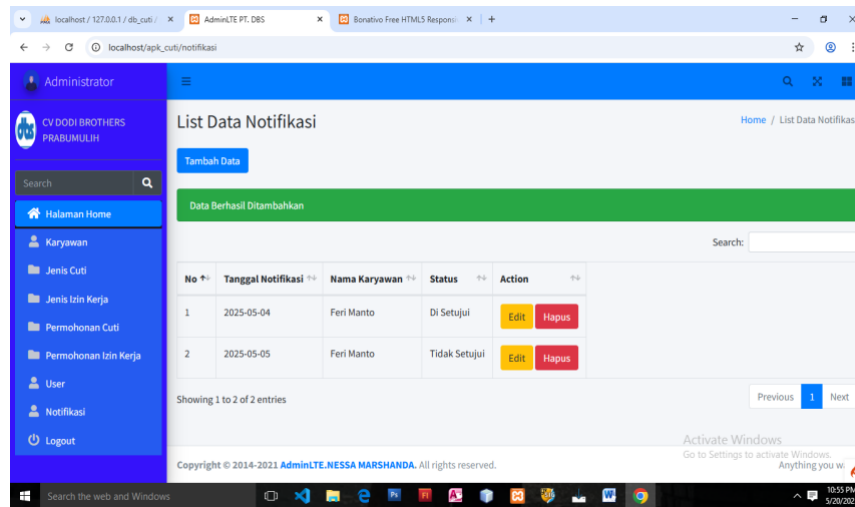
localhost / 127.0.0.1 / db_cuti / ×
AdminLTE PT. DBS ×
Bonativo Free HTML5 Responsi ×
+
localhost/apk_cuti/notifikasi

Administrator
CV DODI BROTHERS PRABUMULIH
Search
Halaman Home
Karyawan
Jenis Cuti
Jenis Izin Kerja
Permohonan Cuti
Permohonan Izin Kerja
User
Notifikasi
Logout

List Data Notifikasi
Home / List Data Notifikas

Tambah Data

Data Berhasil Ditambahkan

Search:

| No | Tanggal Notifikasi | Nama Karyawan | Status | Action |
|---|---|---|---|---|
| 1 | 2025-05-04 | Feri Manto | Di Setujui | Edit Hapus |
| 2 | 2025-05-05 | Feri Manto | Tidak Setujui | Edit Hapus |

Showing 1 to 2 of 2 entries
Previous 1 Next

Activate Windows
Go to Settings to activate Windows.

Copyright © 2014-2021 AdminLTE.NESSA MARSHANDA. All rights reserved.
Anything you w

Search the web and Windows
10:55 PM
5/20/202